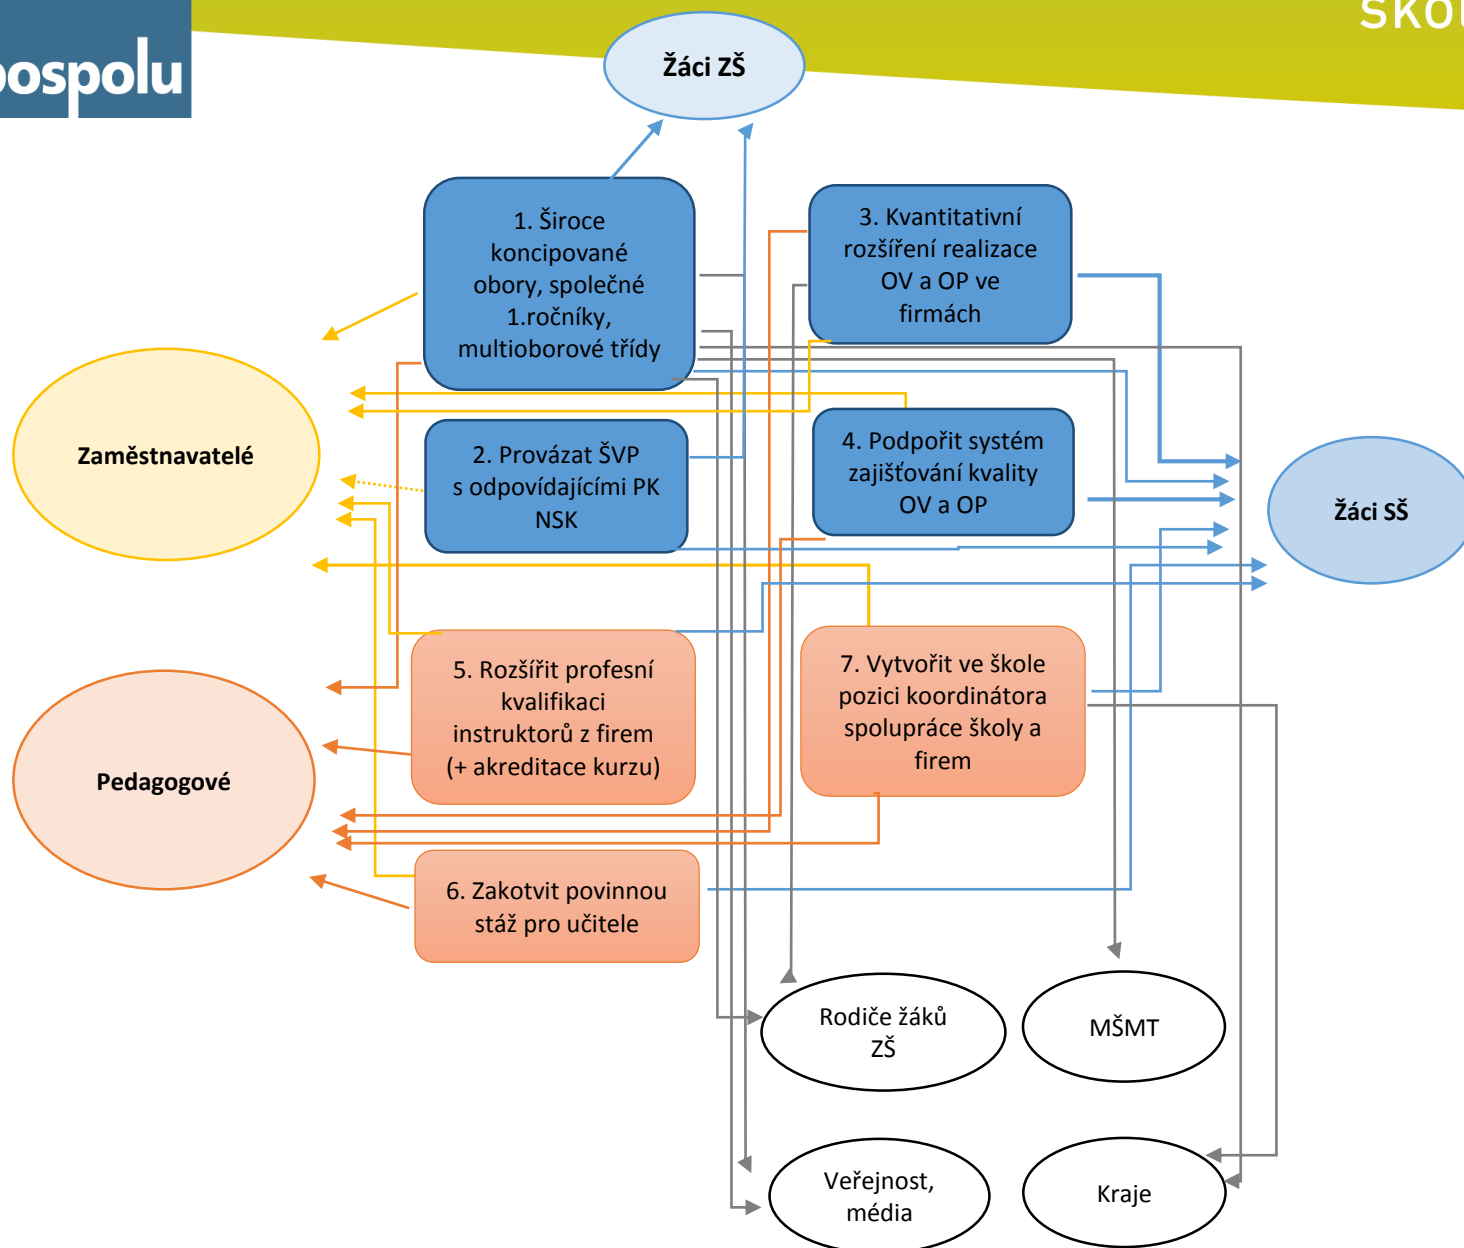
ospolu

škol

Žáci ZŠ

1. Široce koncipované obory, společné 1.ročníky, multioborové třídy

3. Kvantitativní rozšíření realizace OV a OP ve firmách

Zaměstnavatelé

2. Provázat ŠVP s odpovídajícími PK NSK

4. Podpořit systém zajišťování kvality OV a OP

Žáci SŠ

5. Rozšířit profesní kvalifikaci instruktorů z firem (+ akreditace kurzu)

7. Vytvořit ve škole pozici koordinátora spolupráce školy a firem

Pedagogové

6. Zakotvit povinnou stáž pro učitele

Rodiče žáků ZŠ

MŠMT

Veřejnost, média

Kraje